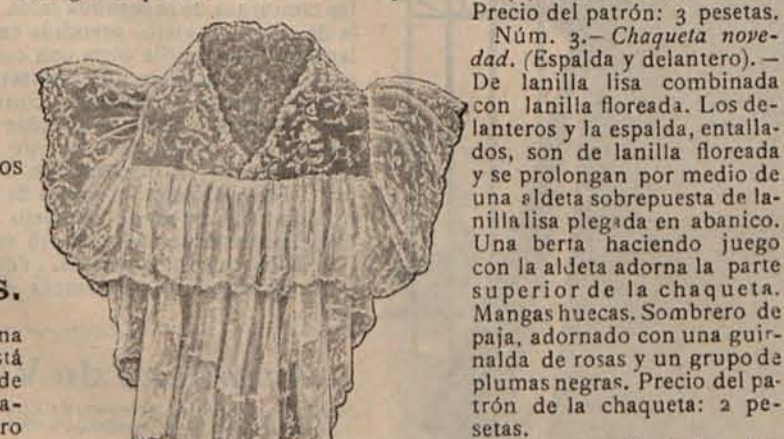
os

s.

na
stá
de
a-
ro

Precio del patrón: 3 pesetas.

Núm. 3.– *Chaqueta novedad.* (Espalda y delantero). – De lanilla lisa combinada con lanilla floreada. Los delanteros y la espalda, entallados, son de lanilla floreada y se prolongan por medio de una aldeta sobrepuesta de lanilla lisa plegada en abanico. Una berta haciendo juego con la aldeta adorna la parte superior de la chaqueta. Mangas huecas. Sombrero de paja, adornado con una guirnalda de rosas y un grupo de plumas negras. Precio del patrón de la chaqueta: 2 pesetas.